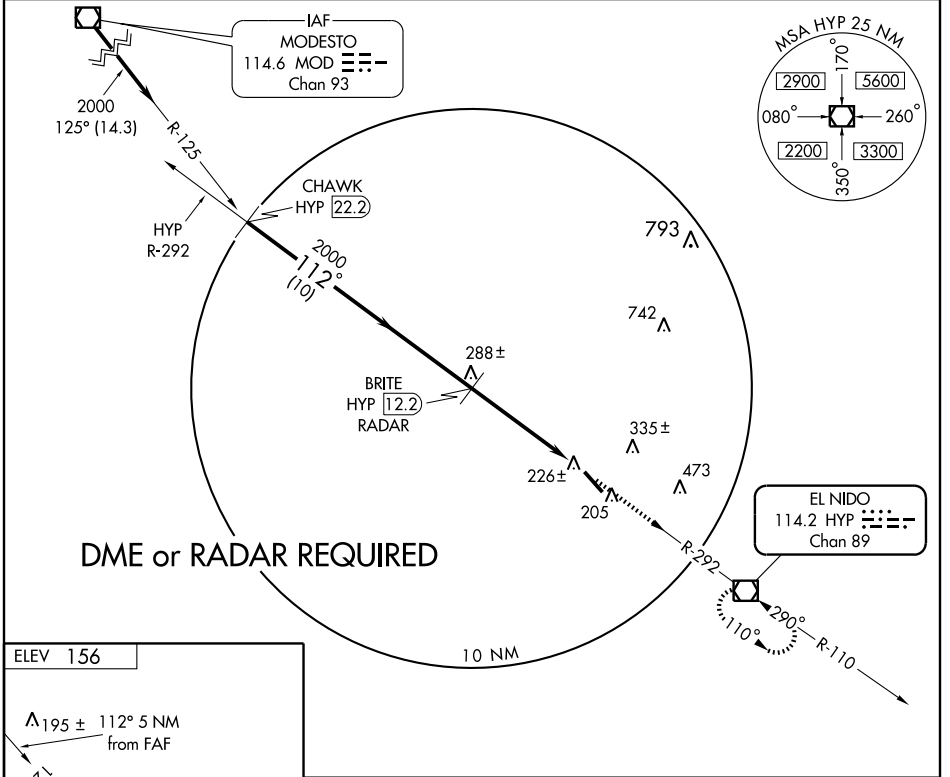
IAF
MODESTO
114.6 MOD
Chan 93

MSA HYP 25 NM
170°
2900
5600
080°
260°
2200
3300
350°

2000
125° (14.3)
R-125
HYP
R-292
CHAWK
HYP 22.2
2000
112°
(10)
793
742
288±
BRITE
HYP 12.2
RADAR
335±
226±
473
205
EL NIDO
114.2 HYP
Chan 89
R-292
DME or RADAR REQUIRED
290°
110°
R-110
10 NM
ELEV 156
195 ± 112° 5 NM
from FAF